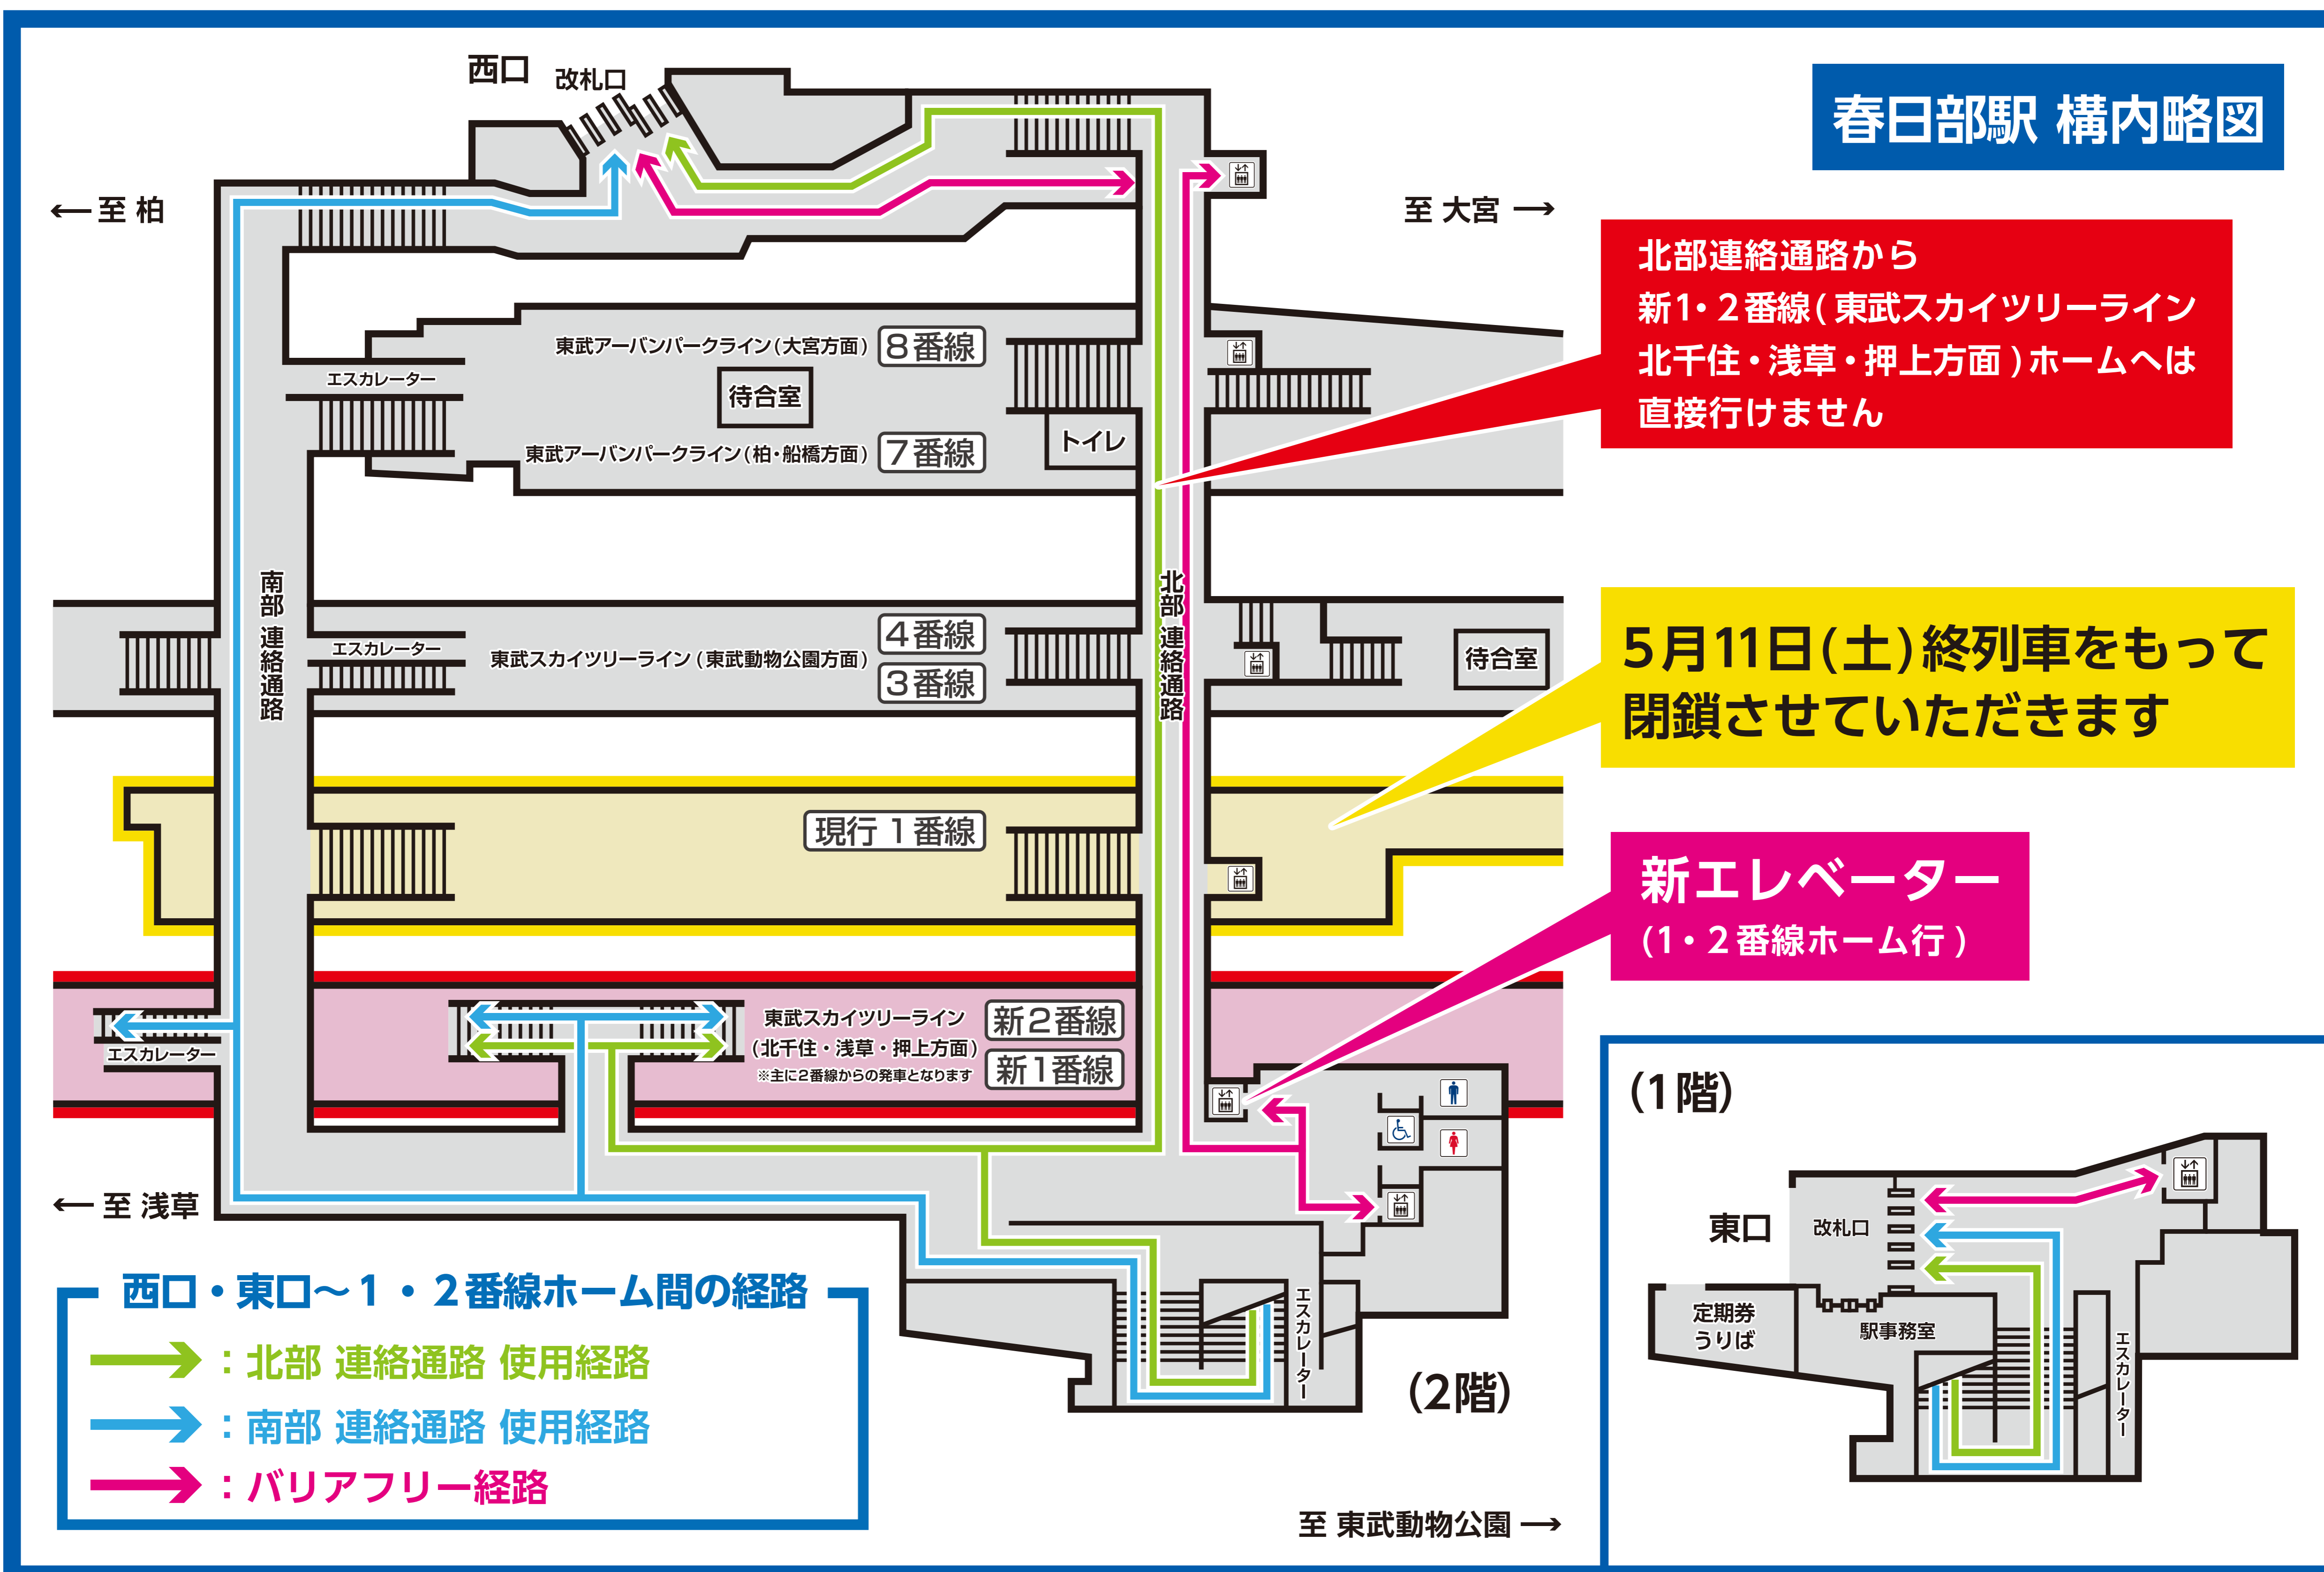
春日部駅 構内略図

西口 改札口

←至 柏

至 大宮 →

北部連絡通路から
新1・2番線（東武スカイツリーライン
北千住・浅草・押上方面）ホームへは
直接行けません

東武アーバンパークライン（大宮方面） 8番線

待合室

エスカレーター

東武アーバンパークライン（柏・船橋方面） 7番線

トイレ

南部 連絡通路

北部 連絡通路

エスカレーター

東武スカイツリーライン（東武動物公園方面） 4番線 3番線

待合室

5月11日(土)終列車をもって
閉鎖させていただきます

現行 1番線

新エレベーター
（1・2番線ホーム行）

エスカレーター

東武スカイツリーライン
（北千住・浅草・押上方面）
※主に2番線からの発車となります
新2番線
新1番線

←至 浅草

(1階)

東口 改札口

定期券 うりば

駅事務室

エスカレーター

エスカレーター

(2階)

西口・東口～1・2番線ホーム間の経路
：北部 連絡通路 使用経路
：南部 連絡通路 使用経路
：バリアフリー経路

至 東武動物公園 →